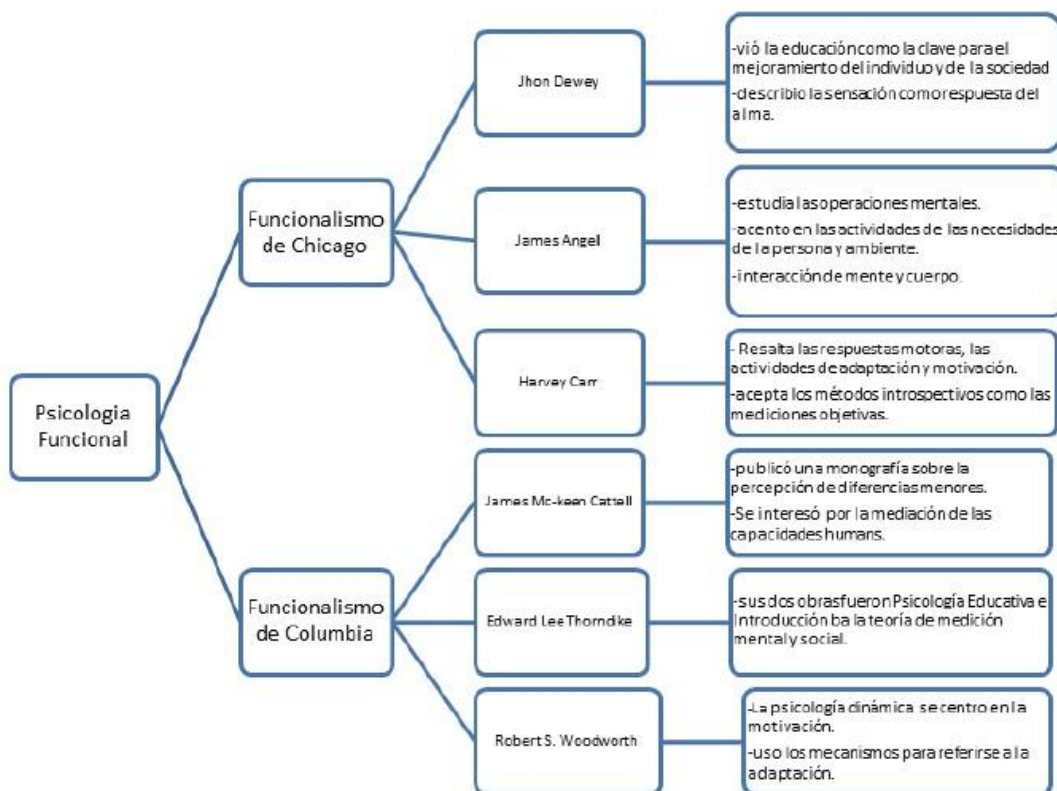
Psicologia Funcional

Funcionalismo de Chicago

Jhon Dewey

-vió la educacióncomo la clave para el mejoramiento del individuo y de la sociedad
-describio la sensación como respuesta del alma.

James Angel

-estudia las operaciones mentales.
-acento en las actividades de las necesidades de la persona y ambiente.
-interacción de mente y cuerpo.

Harvey Carr

- Resalta las respuestas motoras, las actividades de adaptación y motivación.
-acepta los métodos introspectivos como las mediciones objetivas.

Funcionalismo de Columbia

James Mc-keen Cattell

-publicó una monografía sobre la percepción de diferencias menores.
-Se interesó por la mediación de las capacidades humans.

Edward Lee Thorndike

-sus dos obras fueron Psicología Educativa e Introducción ba la teoría de medición mental y social.

Robert S. Woodworth

-La psicología dinámica se centro en la motivación.
-uso los mecanismos para referirse a la adaptación.